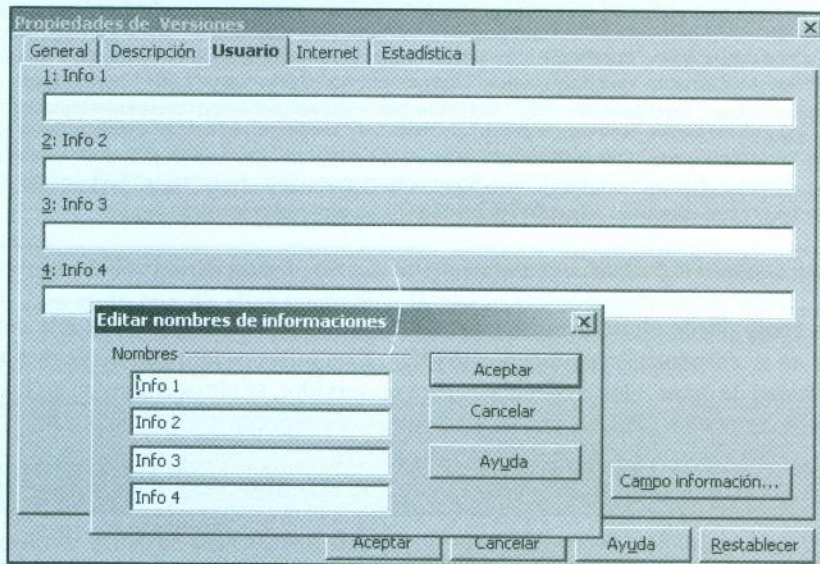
Propiedades de Versiones

General | Descripción | Usuario | Internet | Estadística

1: Info 1

2: Info 2

3: Info 3

4: Info 4

Editar nombres de informaciones

Nombres

Info 1

Info 2

Info 3

Info 4

Aceptar

Cancelar

Ayuda

Campo información...

Aceptar

Cancelar

Ayuda

Restablecer